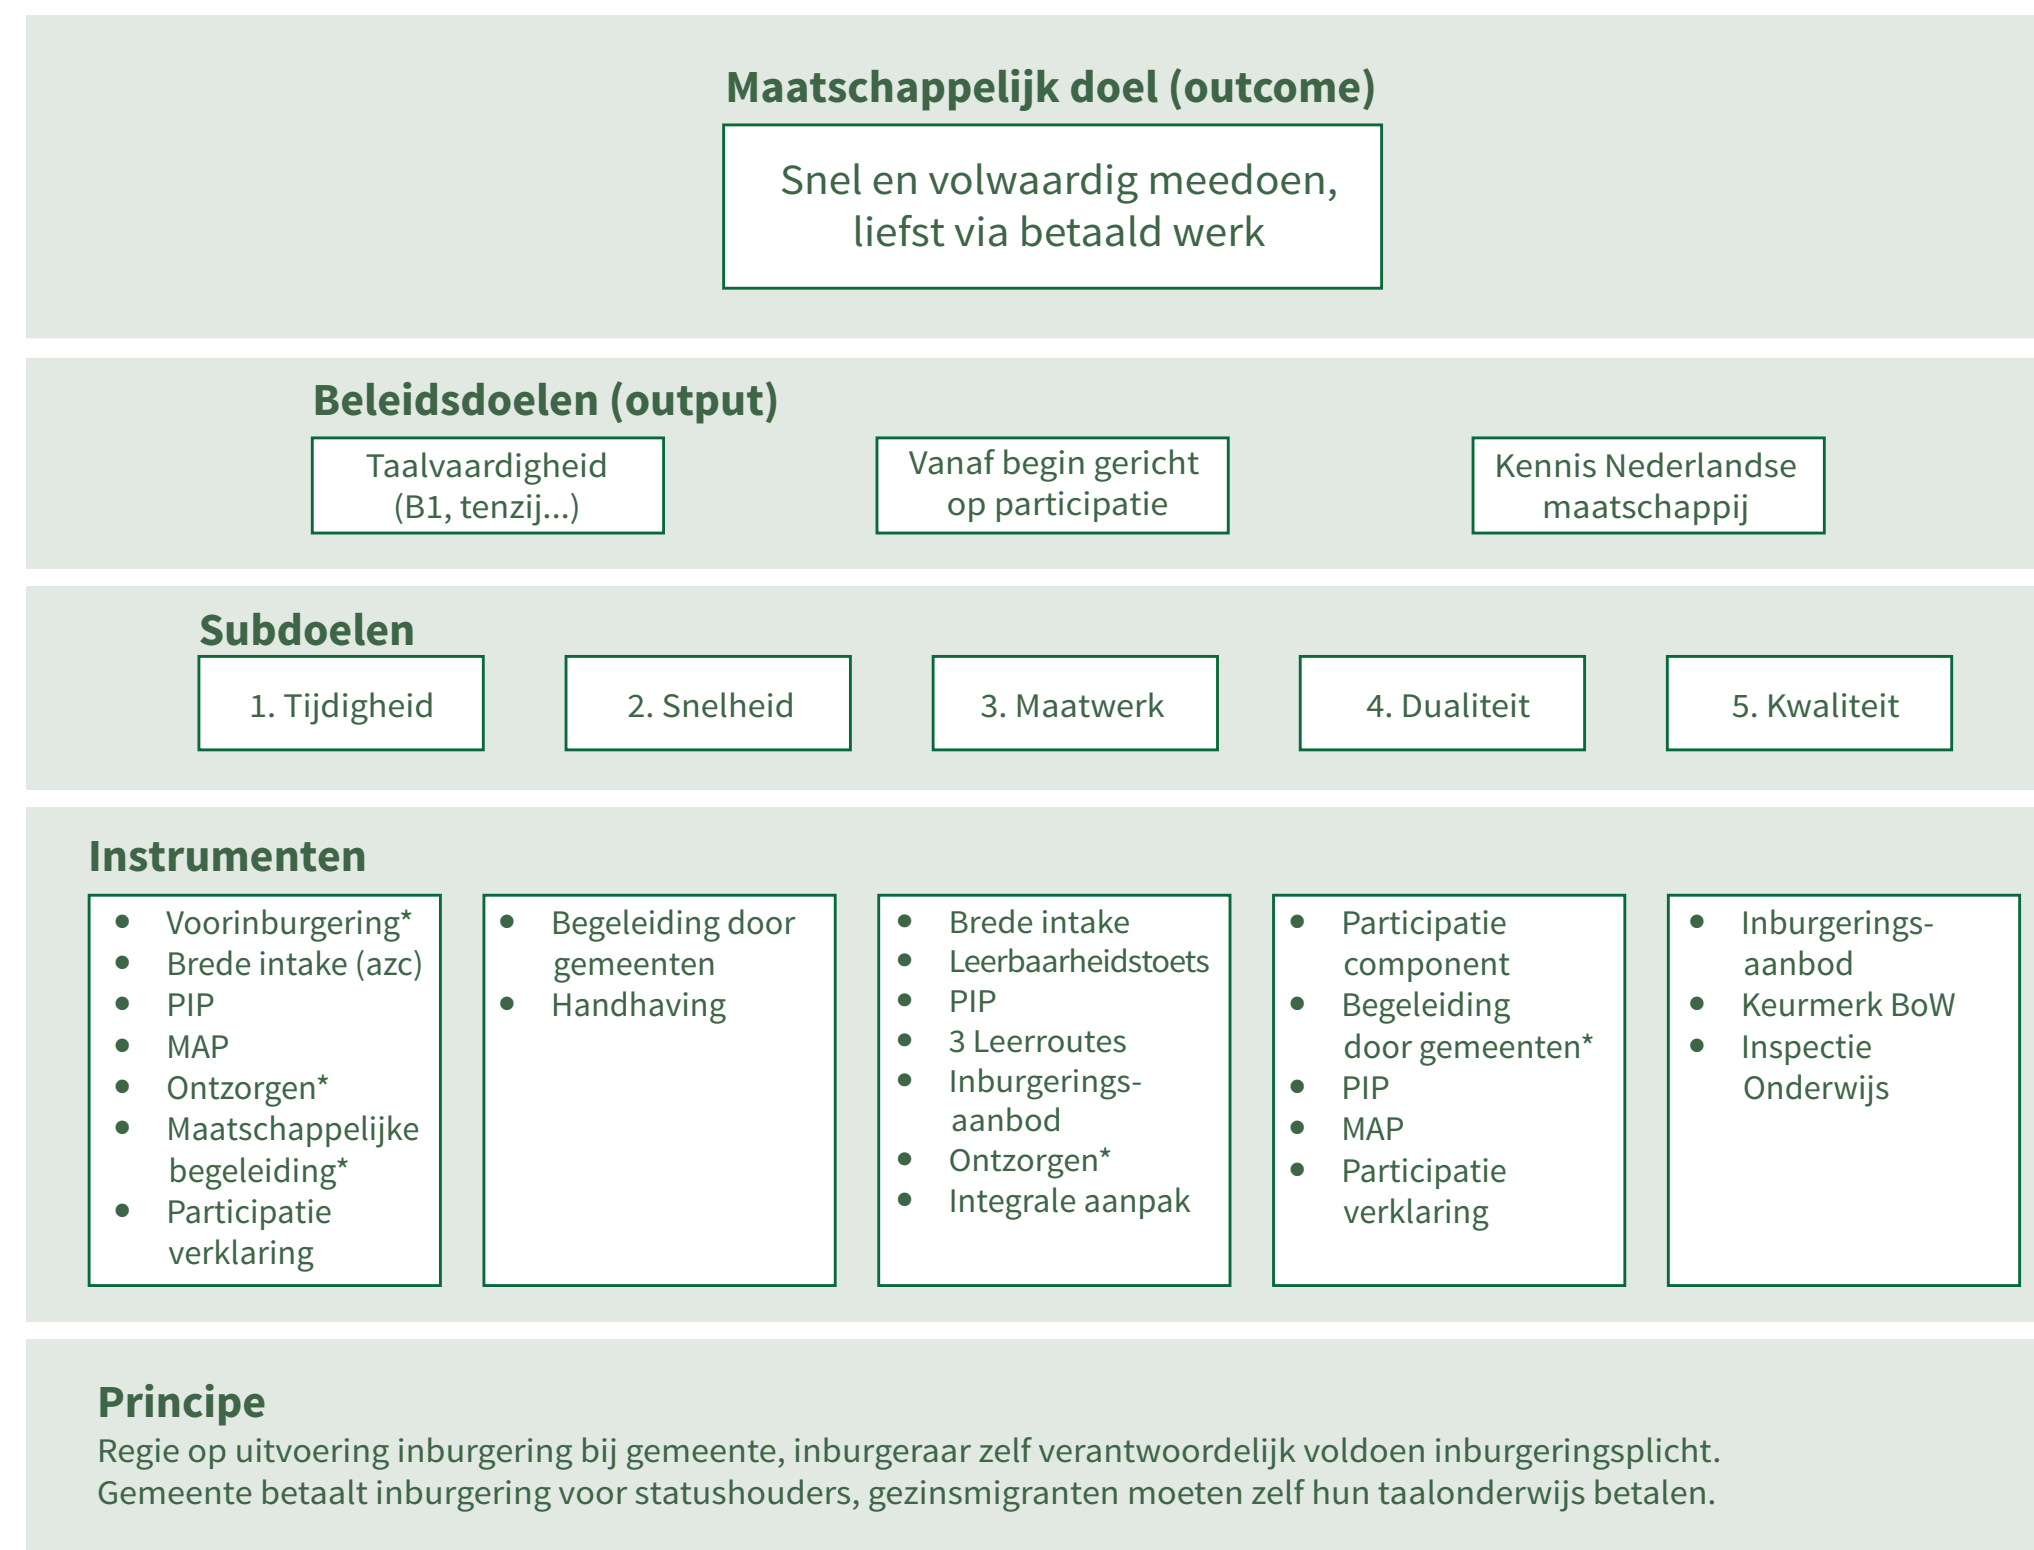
Maatschappelijk doel (outcome)

Snel en volwaardig meedoen, liefst via betaald werk

Beleidsdoelen (output)

Taalvaardigheid (B1, tenzij...)

Vanaf begin gericht op participatie

Kennis Nederlandse maatschappij

Subdoelen

1. Tijdigheid

2. Snelheid

3. Maatwerk

4. Dualiteit

5. Kwaliteit

Instrumenten

- Voorinburgering*
- Brede intake (azc)
- PIP
- MAP
- Ontzorgen*
- Maatschappelijke begeleiding*
- Participatie verklaring

- Begeleiding door gemeenten
- Handhaving

- Brede intake
- Leerbaarheidstoets
- PIP
- 3 Leerroutes
- Inburgerings-aanbod
- Ontzorgen*
- Integrale aanpak

- Participatie component
- Begeleiding door gemeenten*
- PIP
- MAP
- Participatie verklaring

- Inburgerings-aanbod
- Keurmerk BoW
- Inspectie Onderwijs

Principe

Regie op uitvoering inburgering bij gemeente, inburgeraar zelf verantwoordelijk voldoen inburgeringsplicht. Gemeente betaalt inburgering voor statushouders, gezinsmigranten moeten zelf hun taalonderwijs betalen.